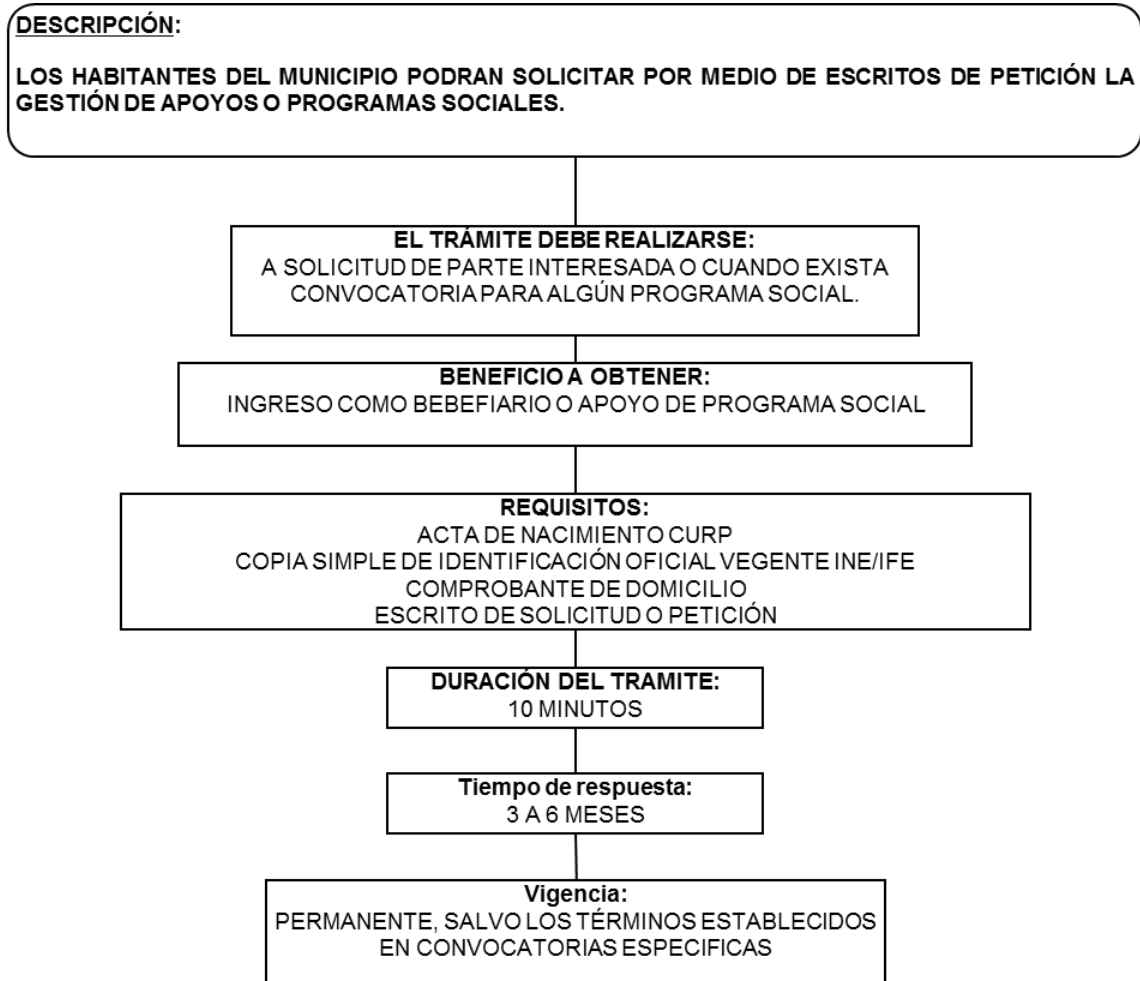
DESCRIPCIÓN:

LOS HABITANTES DEL MUNICIPIO PODRAN SOLICITAR POR MEDIO DE ESCRITOS DE PETICIÓN LA GESTIÓN DE APOYOS O PROGRAMAS SOCIALES.

EL TRÁMITE DEBE REALIZARSE:
A SOLICITUD DE PARTE INTERESADA O CUANDO EXISTA CONVOCATORIA PARA ALGÚN PROGRAMA SOCIAL.

BENEFICIO A OBTENER:
INGRESO COMO BEBEFIARIO O APOYO DE PROGRAMA SOCIAL

REQUISITOS:
ACTA DE NACIMIENTO CURP
COPIA SIMPLE DE IDENTIFICACIÓN OFICIAL VEGENTE INE/IFE
COMPROBANTE DE DOMICILIO
ESCRITO DE SOLICITUD O PETICIÓN

DURACIÓN DEL TRAMITE:
10 MINUTOS

Tiempo de respuesta:
3 A 6 MESES

Vigencia:
PERMANENTE, SALVO LOS TÉRMINOS ESTABLECIDOS EN CONVOCATORIAS ESPECIFICAS